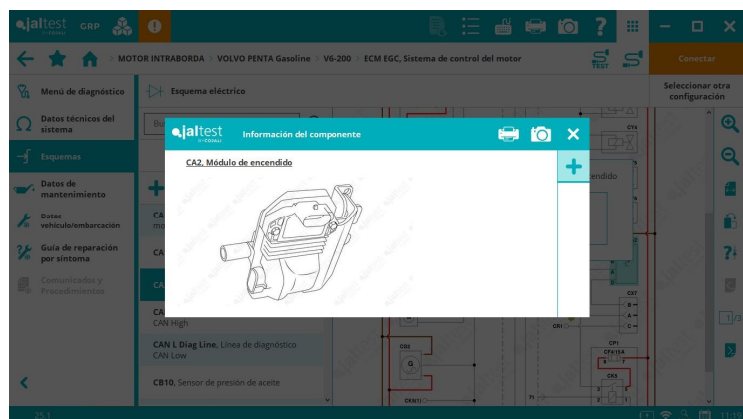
jaltest COJALI GRP

MOTOR INTRABORDA > VOLVO PENTA Gasoline > V6-200 > ECM EGC, Sistema de control del motor

TEST

Conectar

Seleccionar otra configuración

Menú de diagnóstico

Datos técnicos del sistema

Esquemas

Datos de mantenimiento

Datos vehículo/embarcación

Guía de reparación por síntoma

Comunicados y Procedimientos

Esquema eléctrico

jaltest COJALI Información del componente

CA2, Módulo de encendido

CA
CAN High

CAN L Diag Line, Línea de diagnóstico
CAN Low

CB10, Sensor de presión de aceite

encendido

CY4

CX7

CR1

CP1

CR3

CB2

G

CK9(T)

T1

25.1

11:19